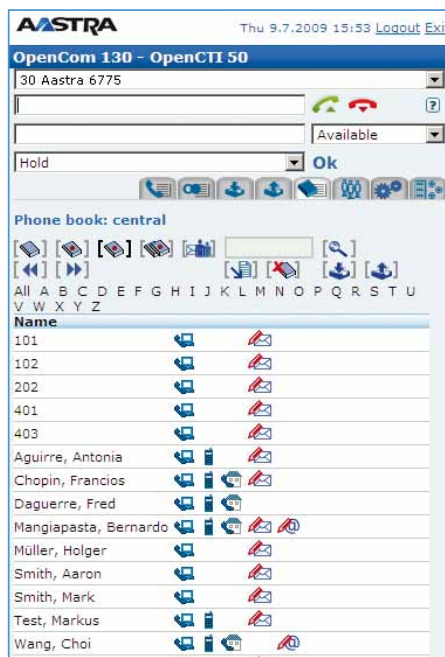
AASTRA

Thu 9.7.2009 15:53 Logout Exi

OpenCom 130 - OpenCTI 50

30 Aastra 6775

Available

Hold

Ok

Phone book: central

All A B C D E F G H I J K L M N O P Q R S T U V W X Y Z

| Name |
|---|
| 101 |
| 102 |
| 202 |
| 401 |
| 403 |
| Aguirre, Antonia |
| Chopin, Francios |
| Daguerre, Fred |
| Mangiapasta, Bernardo |
| Müller, Holger |
| Smith, Aaron |
| Smith, Mark |
| Test, Markus |
| Wang, Choi |